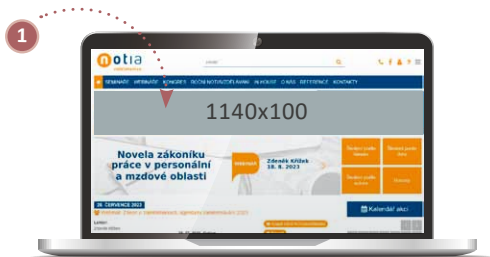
1

notia

SEMINÁŘE WEBINÁŘE KONGRESY ROČNÍ NOTUSKOL ADMINI IN HOUSE O NÁS REFERENCE KONTAKTY

1140x100

Novela zákoníku práce v personální a mzdové oblasti

WEBINÁŘ

Zdeněk Kříček
18. 8. 2023

26. ČERVENCE 2023

Kalendář akcí